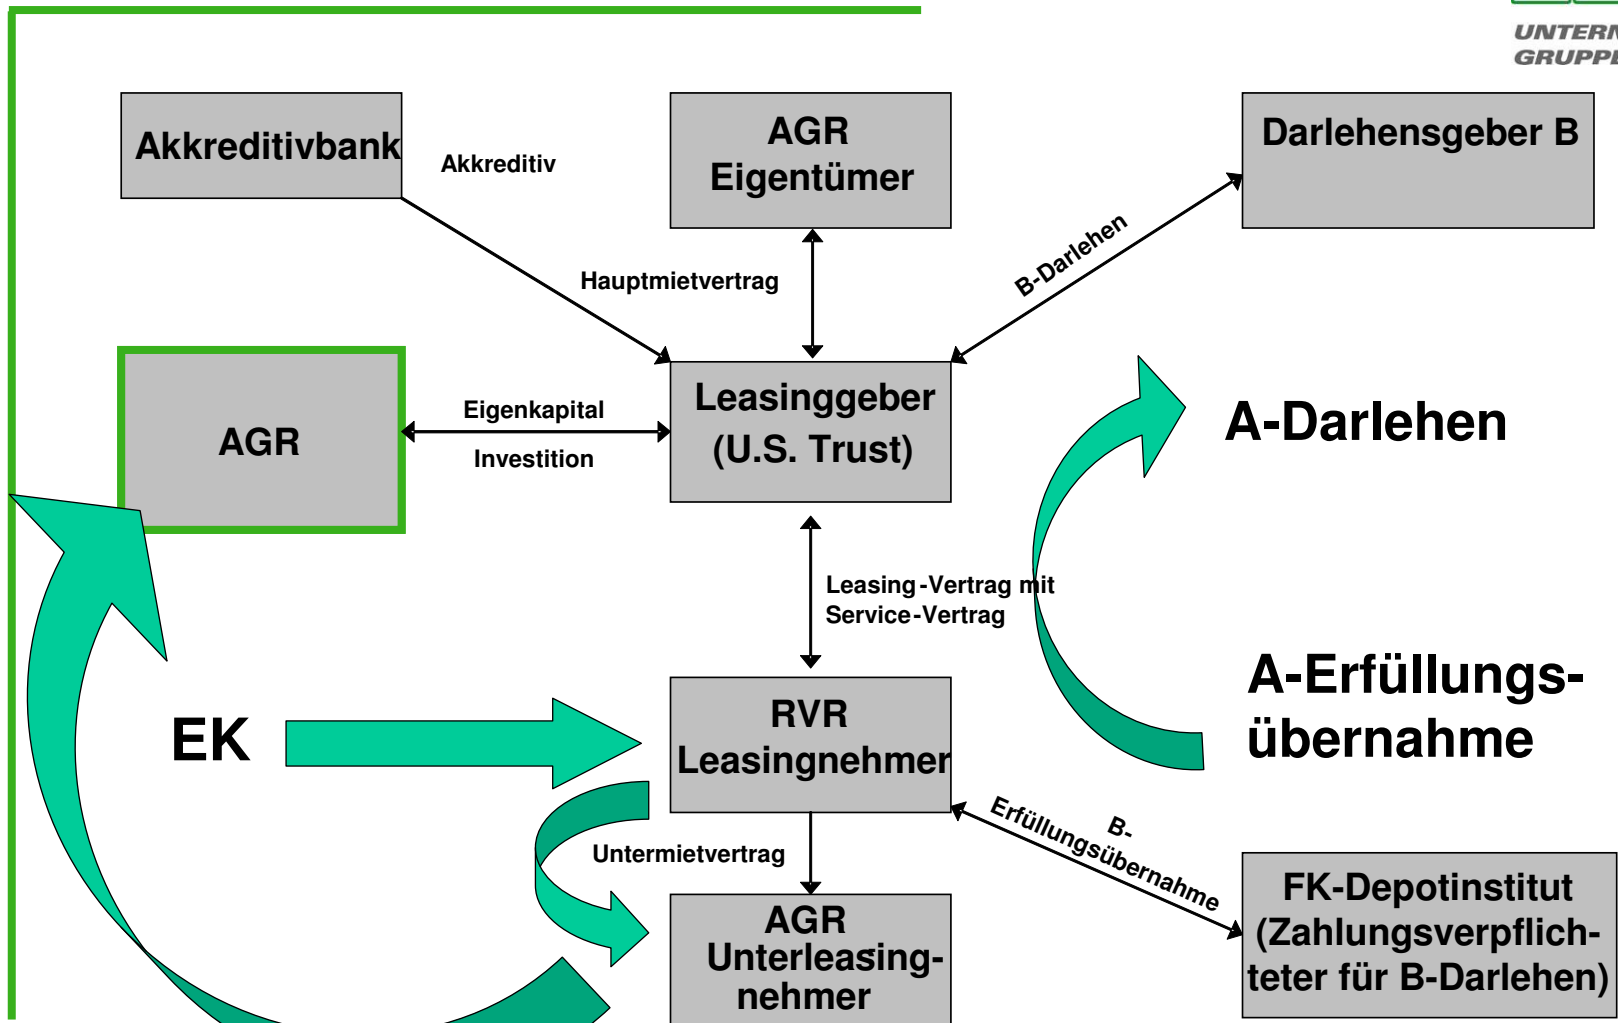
UNTERN
GRUPPE

Akkreditivbank

Akkreditiv

AGR Eigentümer

Darlehensgeber B

Hauptmietvertrag

B-Darlehen

AGR

Eigenkapital

Investition

Leasinggeber (U.S. Trust)

A-Darlehen

Leasing-Vertrag mit Service-Vertrag

A-Erfüllungsübernahme

EK

RVR Leasingnehmer

B-Erfüllungsübernahme

Untermietvertrag

AGR Unterleasingnehmer

FK-Depotinstitut (Zahlungsverpflichteter für B-Darlehen)